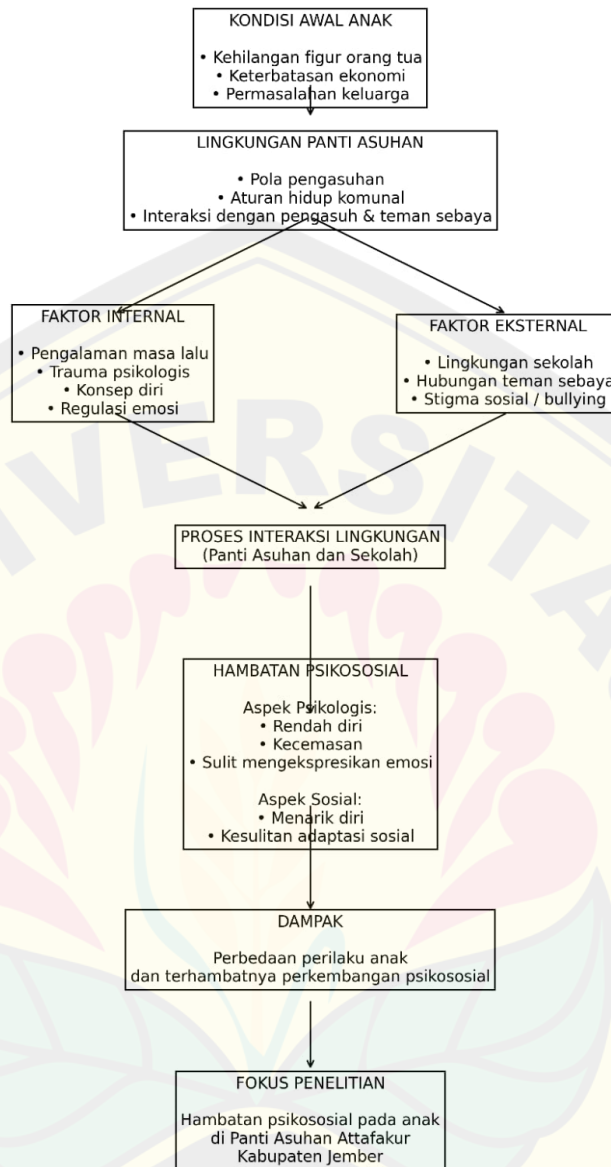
KONDISI AWAL ANAK

• Kehilangan figur orang tua
• Keterbatasan ekonomi
• Permasalahan keluarga

LINGKUNGAN PANTI ASUHAN

• Pola pengasuhan
• Aturan hidup komunal
• Interaksi dengan pengasuh & teman sebaya

FAKTOR INTERNAL

• Pengalaman masa lalu
• Trauma psikologis
• Konsep diri
• Regulasi emosi

FAKTOR EKSTERNAL

• Lingkungan sekolah
• Hubungan teman sebaya
• Stigma sosial / bullying

PROSES INTERAKSI LINGKUNGAN
(Panti Asuhan dan Sekolah)

HAMBATAN PSIKOSOSIAL

Aspek Psikologis:
• Rendah diri
• Kecemasan
• Sulit mengekspresikan emosi

Aspek Sosial:
• Menarik diri
• Kesulitan adaptasi sosial

DAMPAK

Perbedaan perilaku anak
dan terhambatnya perkembangan psikososial

FOKUS PENELITIAN

Hambatan psikososial pada anak
di Panti Asuhan Attafakur
Kabupaten Jember